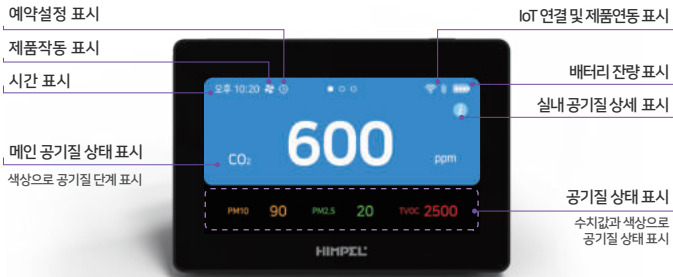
예약설정 표시

제품작동 표시

시간 표시

IoT 연결 및 제품연동 표시

배터리 잔량 표시

실내 공기질 상세 표시

오후 10:20

$CO_2$

600

ppm

메인 공기질 상태 표시

색상으로 공기질 단계 표시

PM10 90 PM2.5 20 TVOC 2500

공기질 상태 표시

수치값과 색상으로 공기질 상태 표시

HIMPEL